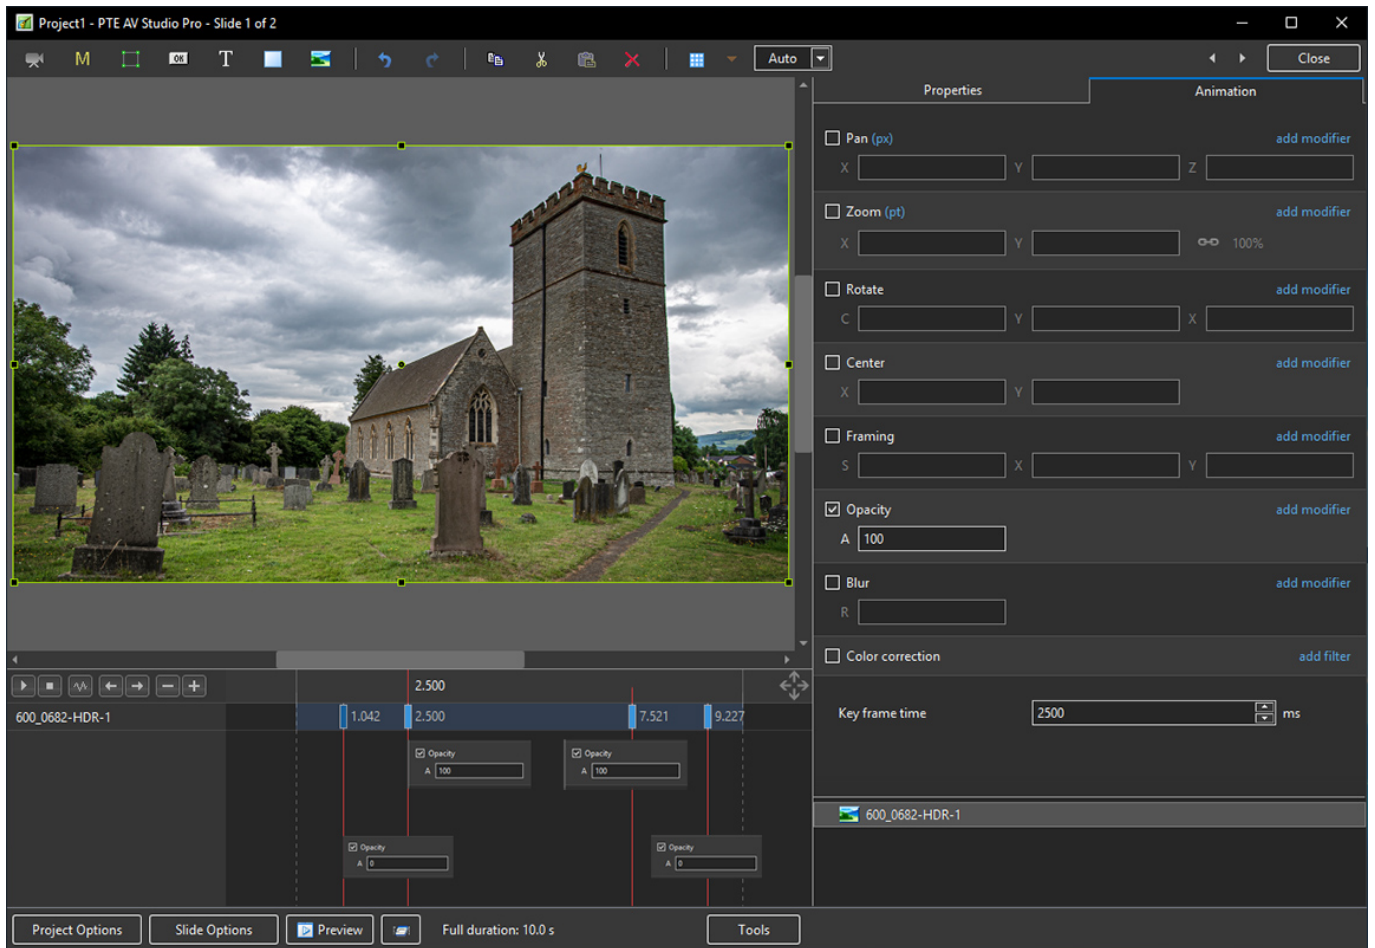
Project1 - PTE AV Studio Pro - Slide 1 of 2

M

T

Auto

Close

Properties

Animation

Pan (px)

add modifier

X Y Z

Zoom (pt)

add modifier

X Y 100%

Rotate

add modifier

C Y X

Center

add modifier

X Y

Framing

add modifier

S X Y

Opacity

add modifier

A 100

Blur

add modifier

R

Color correction

add filter

Key frame time 2500 ms

600_0682-HDR-1

2.500

600_0682-HDR-1

1.042 2.500 7.521 9.227

Opacity
A 100

Opacity
A 100

Opacity
A 0

Opacity
A 0

Project Options

Slide Options

Preview

Full duration: 10.0 s

Tools